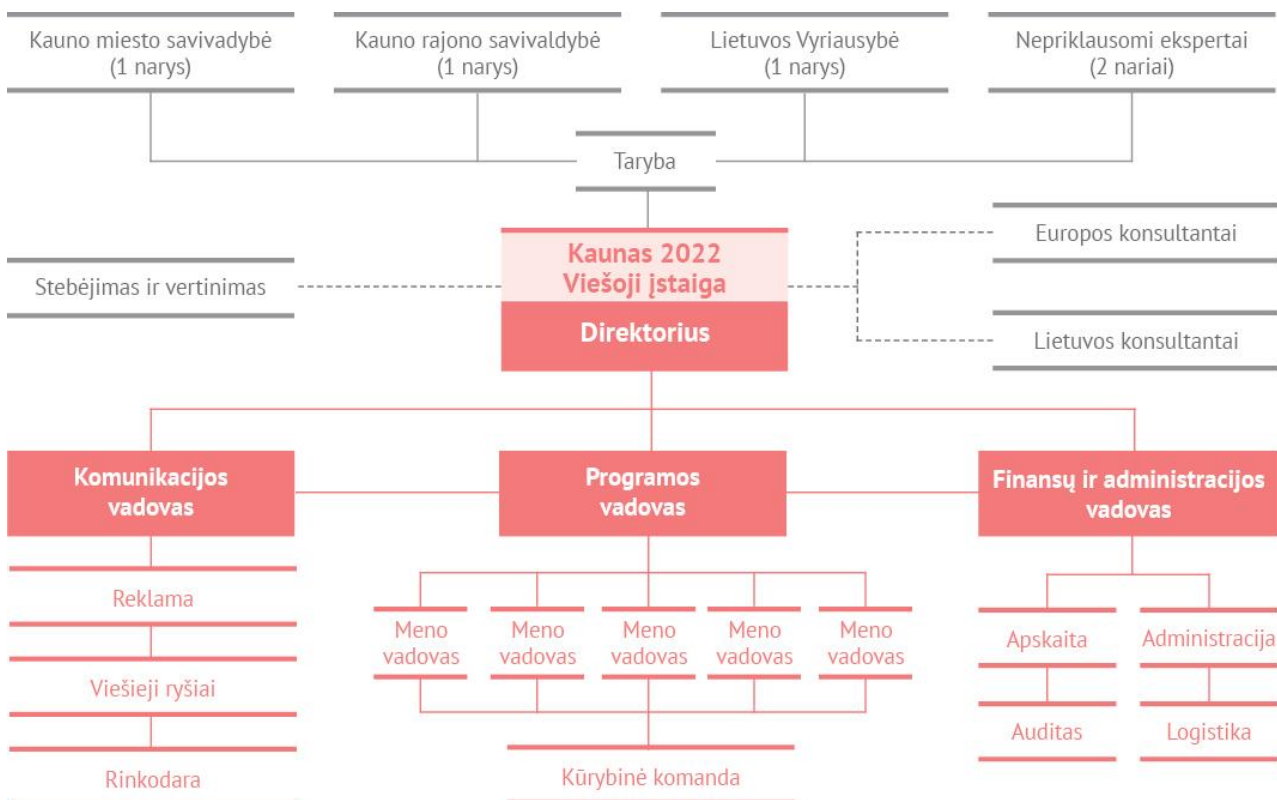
Kauno miesto savivadybė
(1 narys)

Kauno rajono savivaldybė
(1 narys)

Lietuvos Vyriausybė
(1 narys)

Nepriklausomi ekspertai
(2 nariai)

Taryba

Kaunas 2022
Viešoji įstaiga

Direktorius

Stebėjimas ir vertinimas

Europos konsultantai

Lietuvos konsultantai

Komunikacijos vadovas

Programos vadovas

Finansų ir administracijos vadovas

Reklama

Viešieji ryšiai

Rinkodara

Meno vadovas

Meno vadovas

Meno vadovas

Meno vadovas

Meno vadovas

Kūrybinė komanda

Apskaita

Administracija

Auditas

Logistika